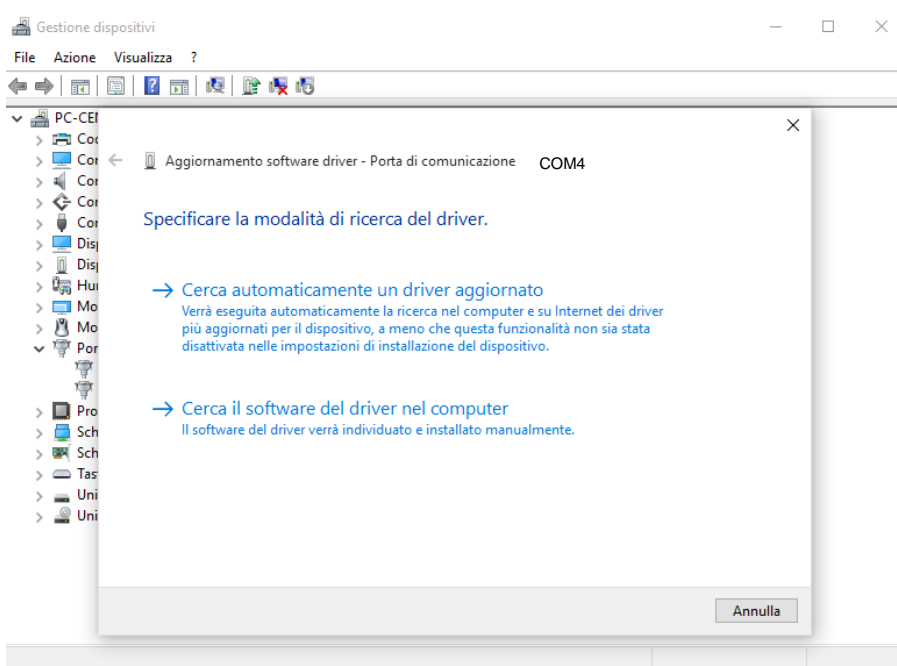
Gestione dispositivi

File Azione Visualizza ?

PC-CEI
Coo
Cor
Cor
Cor
Cor
Disp
Disp
Hur
Mo
Mo
Por
Pro
Sch
Sch
Tas
Uni
Uni

Aggiornamento software driver - Porta di comunicazione COM4

Specificare la modalità di ricerca del driver.

→ Cerca automaticamente un driver aggiornato
Verrà eseguita automaticamente la ricerca nel computer e su Internet dei driver più aggiornati per il dispositivo, a meno che questa funzionalità non sia stata disattivata nelle impostazioni di installazione del dispositivo.

→ Cerca il software del driver nel computer
Il software del driver verrà individuato e installato manualmente.

Annulla